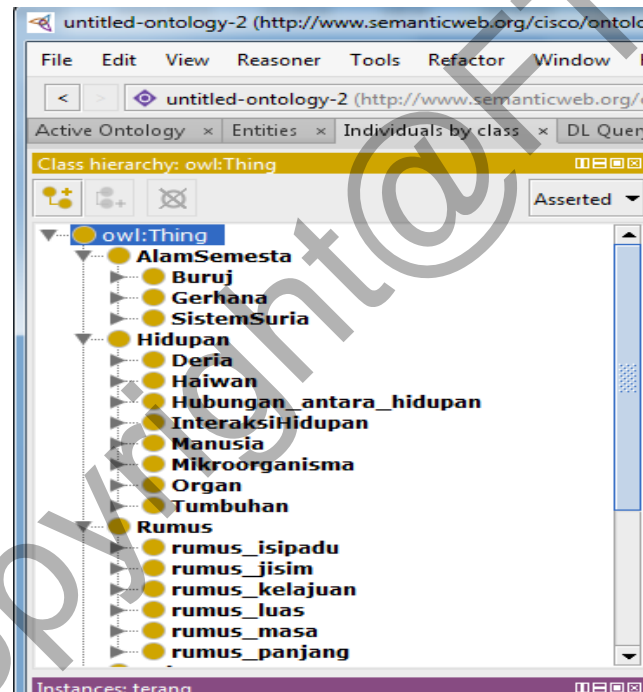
untitled-ontology-2 (http://www.semanticweb.org/cisco/ontolo

File Edit View Reasoner Tools Refactor Window

untitled-ontology-2 (http://www.semanticweb.org/

Active Ontology × Entities × Individuals by class × DL Quer

Class hierarchy: owl:Thing

Asserted

owl:Thing
AlamSemesta
Buruj
Gerhana
SistemSuria
Hidupan
Deria
Haiwan
Hubungan_antara_hidupan
InteraksiHidupan
Manusia
Mikroorganisma
Organ
Tumbuhan
Rumus
rumus_isipadu
rumus_jisim
rumus_kelajuan
rumus_luas
rumus_masa
rumus_panjang

Instances: terang

Copyright@